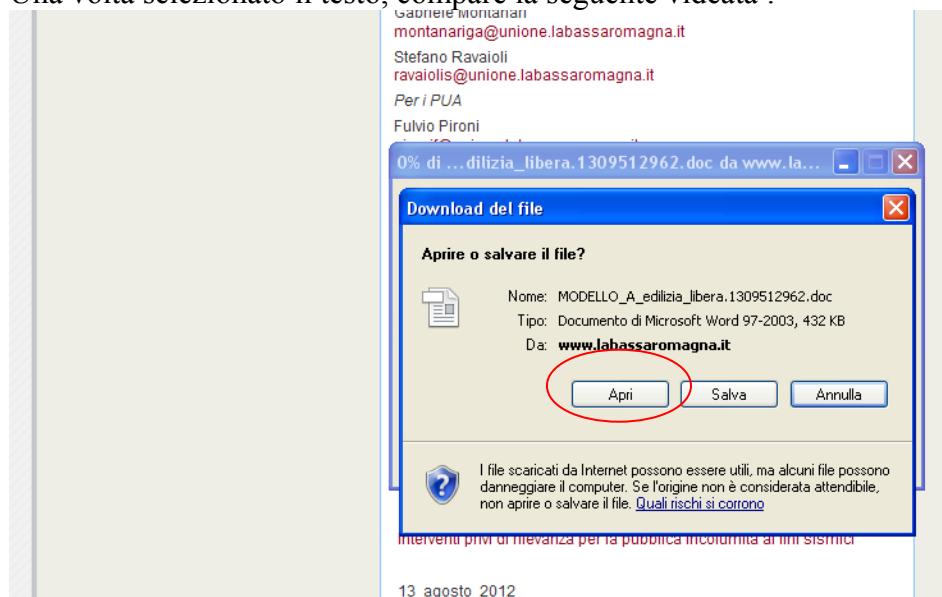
Una volta selezionato il testo, compare la seguente videata :

Gabriele Montanari
montanariga@unione.labassaromagna.it

Stefano Ravaioli
ravaiolis@unione.labassaromagna.it

Per i PUA

Fulvio Pironi
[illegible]

0% di ...dilizia_libera.1309512962.doc da www.la...

Download del file

Aprire o salvare il file?

Nome: MODELLO_A_edilizia_libera.1309512962.doc
Tipo: Documento di Microsoft Word 97-2003, 432 KB
Da: www.labassaromagna.it

Apri | Salva | Annulla

I file scaricati da Internet possono essere utili, ma alcuni file possono danneggiare il computer. Se l'origine non è considerata attendibile, non aprire o salvare il file. Quali rischi si corrono

Interventi privi di rilevanza per la pubblica incolumità ai fini sismici

13 agosto 2012